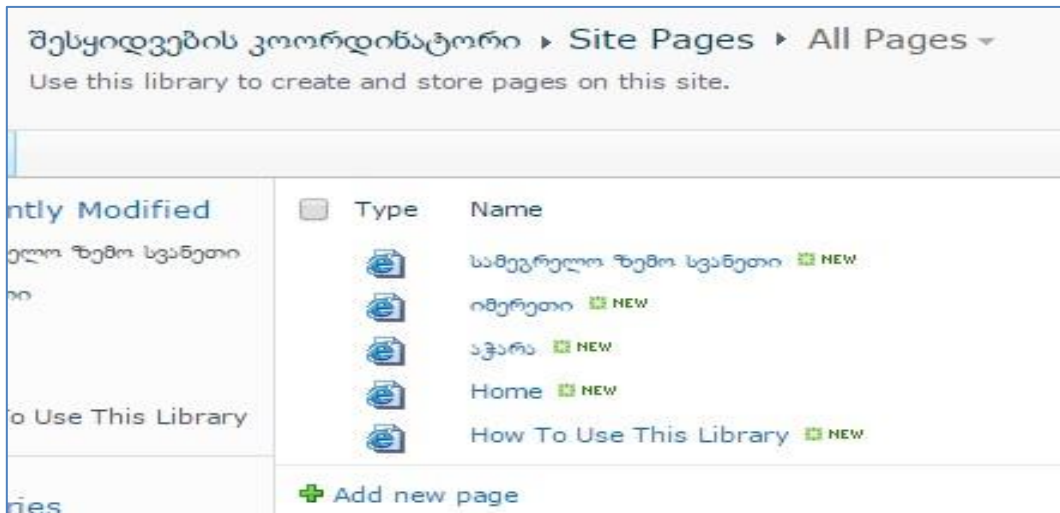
შესყიდვების კოორდინატორი ▸ Site Pages ▸ All Pages ▾
Use this library to create and store pages on this site.

ntly Modified
ელო ზემო სვანეთი
ი

o Use This Library

ries

Type Name

სამეგრელო ზემო სვანეთი NEW
იმერეთი NEW
აჭარა NEW
Home NEW
How To Use This Library NEW

Add new page